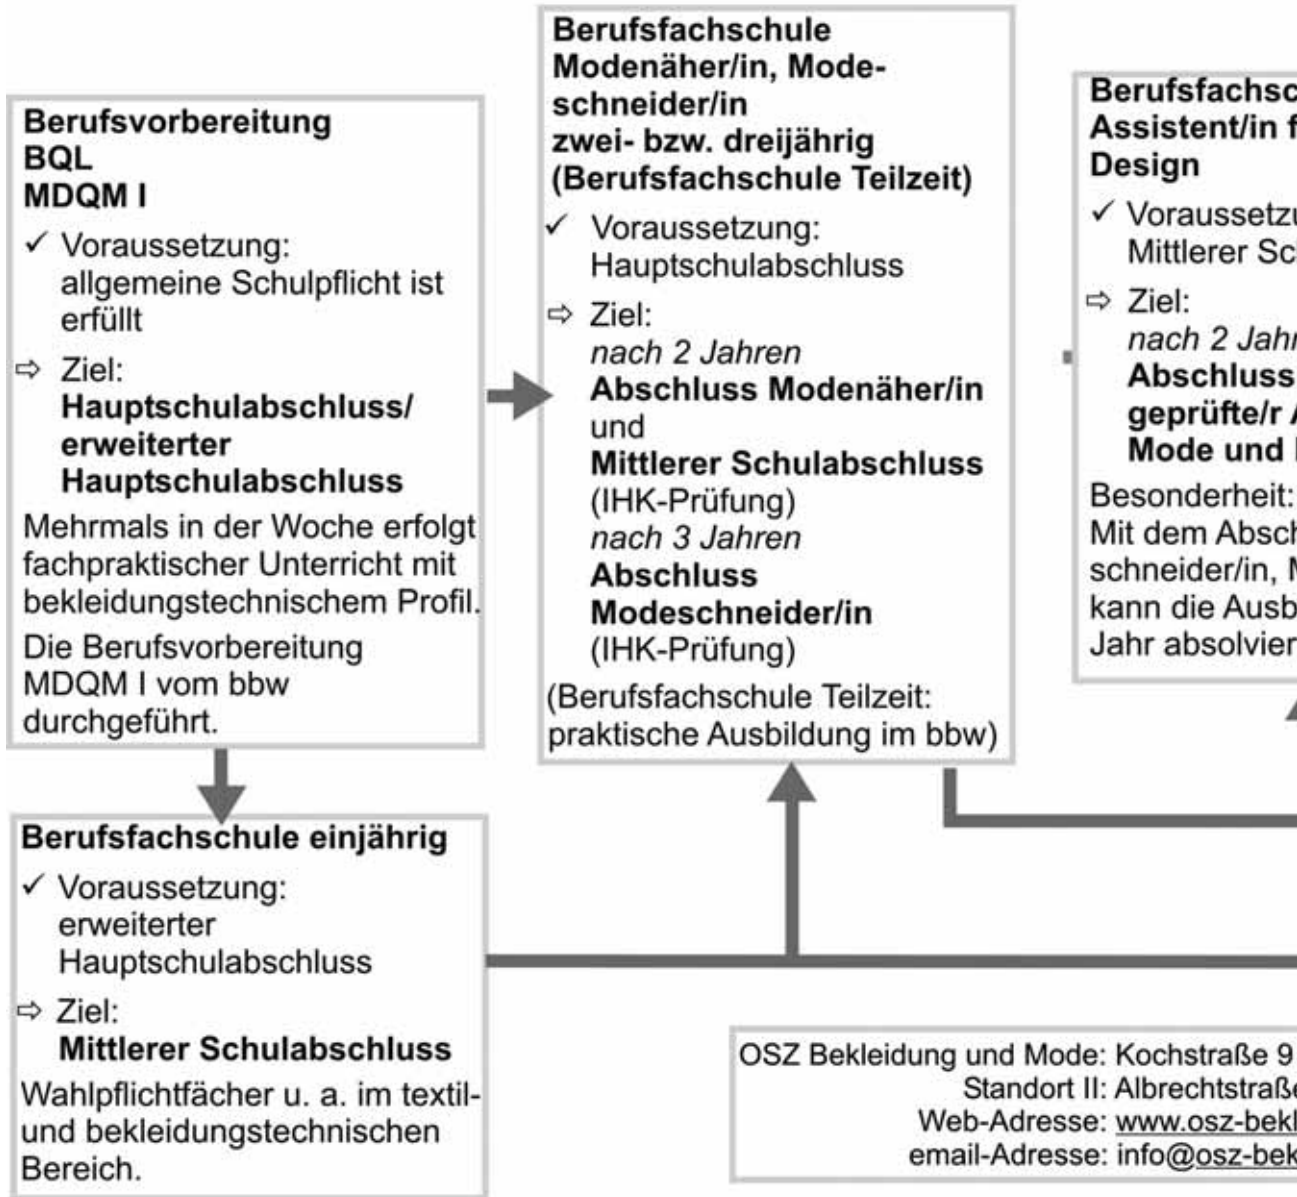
Berufsvorbereitung
BQL
MDQM I

✓ Voraussetzung: allgemeine Schulpflicht ist erfüllt

⇨ Ziel: **Hauptschulabschluss/ erweiterter Hauptschulabschluss**

Mehrmals in der Woche erfolgt fachpraktischer Unterricht mit bekleidungstechnischem Profil.

Die Berufsvorbereitung MDQM I vom bbw durchgeführt.

Berufsfachschule
Modenäher/in, Modeschneider/in
zwei- bzw. dreijährig
(Berufsfachschule Teilzeit)

✓ Voraussetzung: Hauptschulabschluss

⇨ Ziel: *nach 2 Jahren* **Abschluss Modenäher/in** und **Mittlerer Schulabschluss** (IHK-Prüfung) *nach 3 Jahren* **Abschluss Modeschneider/in** (IHK-Prüfung)

(Berufsfachschule Teilzeit: praktische Ausbildung im bbw)

Berufsfachsc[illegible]
Assistent/in f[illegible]
Design

✓ Voraussetzu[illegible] Mittlerer Sc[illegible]

⇨ Ziel: *nach 2 Jahr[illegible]* **Abschluss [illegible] geprüfte/r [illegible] Mode und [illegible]**

Besonderheit: Mit dem Absch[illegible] schneider/in, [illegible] kann die Ausb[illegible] Jahr absolvier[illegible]

Berufsfachschule einjährig

✓ Voraussetzung: erweiterter Hauptschulabschluss

⇨ Ziel: **Mittlerer Schulabschluss**

Wahlpflichtfächer u. a. im textil- und bekleidungstechnischen Bereich.

OSZ Bekleidung und Mode: Kochstraße 9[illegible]
Standort II: Albrechtstraß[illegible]
Web-Adresse: www.osz-bekl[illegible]
email-Adresse: info@osz-bek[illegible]